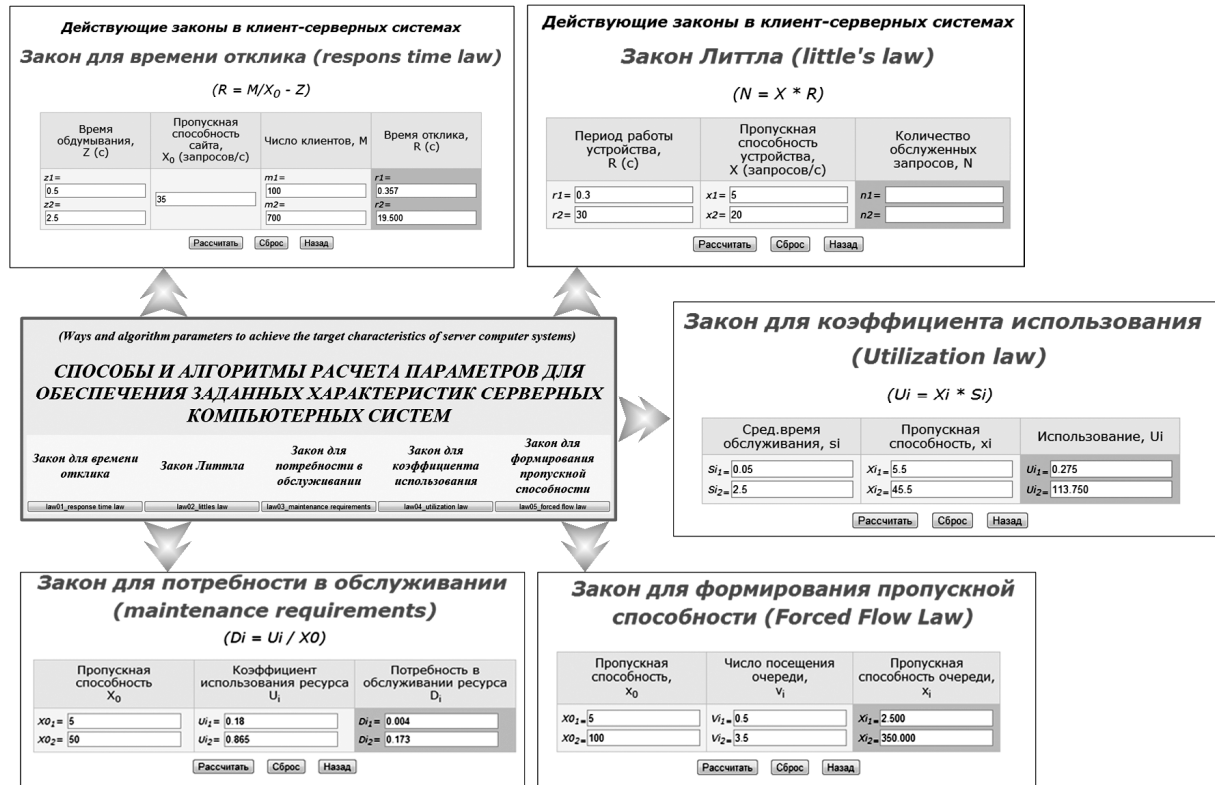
Действующие законы в клиент-серверных системах

Закон для времени отклика (respons time law)

$(R = M/X_0 - Z)$

| Время обдумывания, Z (с) | Пропускная способность сайта, $X_0$ (запросов/с) | Число клиентов, M | Время отклика, R (с) |
|---|---|---|---|
| z1= 0.5 z2= 2.5 | 35 | m1= 100 m2= 700 | r1= 0.357 r2= 19.500 |

Рассчитать Сброс Назад

Действующие законы в клиент-серверных системах

Закон Литтла (little's law)

$(N = X * R)$

| Период работы устройства, R (с) | Пропускная способность устройства, X (запросов/с) | Количество обслуженных запросов, N |
|---|---|---|
| r1= 0.3 | x1= 5 | n1= |
| r2= 30 | x2= 20 | n2= |

Рассчитать Сброс Назад

(Ways and algorithm parameters to achieve the target characteristics of server computer systems)

СПОСОБЫ И АЛГОРИТМЫ РАСЧЕТА ПАРАМЕТРОВ ДЛЯ ОБЕСПЕЧЕНИЯ ЗАДАННЫХ ХАРАКТЕРИСТИК СЕРВЕРНЫХ КОМПЬЮТЕРНЫХ СИСТЕМ

| Закон для времени отклика | Закон Литтла | Закон для потребности в обслуживании | Закон для коэффициента использования | Закон для формирования пропускной способности |
|---|---|---|---|---|
| law01_response time law | law02_littles law | law03_maintenance requirements | law04_utilization law | law05_forced flow law |

Закон для коэффициента использования (Utilization law)

$(Ui = Xi * Si)$

| Сред.время обслуживания, si | Пропускная способность, xi | Использование, Ui |
|---|---|---|
| $Si_1$= 0.05 | $Xi_1$= 5.5 | $Ui_1$= 0.275 |
| $Si_2$= 2.5 | $Xi_2$= 45.5 | $Ui_2$= 113.750 |

Рассчитать Сброс Назад

Закон для потребности в обслуживании (maintenance requirements)

$(Di = Ui / X0)$

| Пропускная способность $X_0$ | Коэффициент использования ресурса $U_i$ | Потребность в обслуживании ресурса $D_i$ |
|---|---|---|
| $X0_1$= 5 | $Ui_1$= 0.18 | $Di_1$= 0.004 |
| $X0_2$= 50 | $Ui_2$= 0.865 | $Di_2$= 0.173 |

Рассчитать Сброс Назад

Закон для формирования пропускной способности (Forced Flow Law)

| Пропускная способность, $X_0$ | Число посещения очереди, $v_i$ | Пропускная способность очереди, $X_i$ |
|---|---|---|
| $X0_1$= 5 | $Vi_1$= 0.5 | $Xi_1$= 2.500 |
| $X0_2$= 100 | $Vi_2$= 3.5 | $Xi_2$= 350.000 |

Рассчитать Сброс Назад